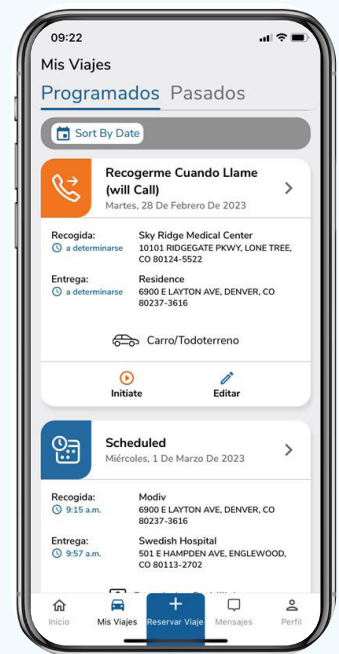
09:22

Mis Viajes

Programados Pasados

Sort By Date

Recogerme Cuando Llame (will Call)
Martes, 28 De Febrero De 2023

Recogida:
a determinarse
Sky Ridge Medical Center
10101 RIDGEGATE PKWY, LONE TREE, CO 80124-5522

Entrega:
a determinarse
Residence
6900 E LAYTON AVE, DENVER, CO 80237-3616

Carro/Todoterreno

Initiate
Editar

Scheduled
Miércoles, 1 De Marzo De 2023

Recogida:
9:15 a.m.
Modiv
6900 E LAYTON AVE, DENVER, CO 80237-3616

Entrega:
9:57 a.m.
Swedish Hospital
501 E HAMPDEN AVE, ENGLEWOOD, CO 80113-2702

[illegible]

Inicio
Mis Viajes
Reservar Viaje
Mensajes
Perfil